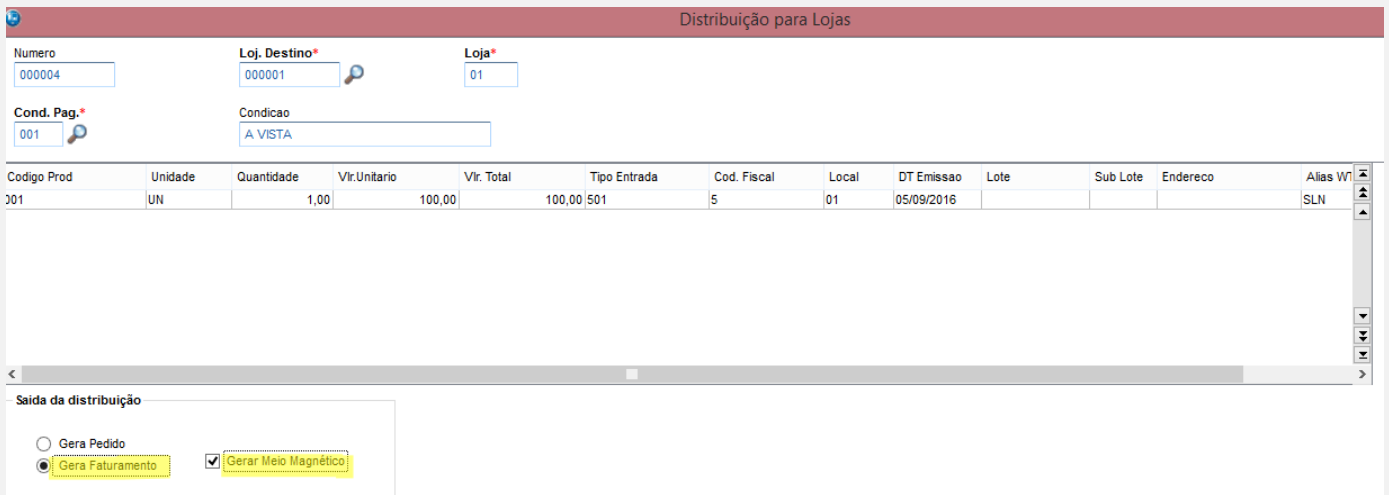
Distribuição para Lojas

Numero
000004

Loj. Destino*
000001

Loja*
01

Cond. Pag.*
001

Condicao
A VISTA

| Codigo Prod | Unidade | Quantidade | Vlr.Unitario | Vlr. Total | Tipo Entrada | Cod. Fiscal | Local | DT Emissao | Lote | Sub Lote | Endereco | Alias WT |
|---|---|---|---|---|---|---|---|---|---|---|---|---|
| 001 | UN | 1,00 | 100,00 | 100,00 | 501 | 5 | 01 | 05/09/2016 | | | | SLN |

Saida da distribuição

Gera Pedido
Gera Faturamento
Gerar Meio Magnético